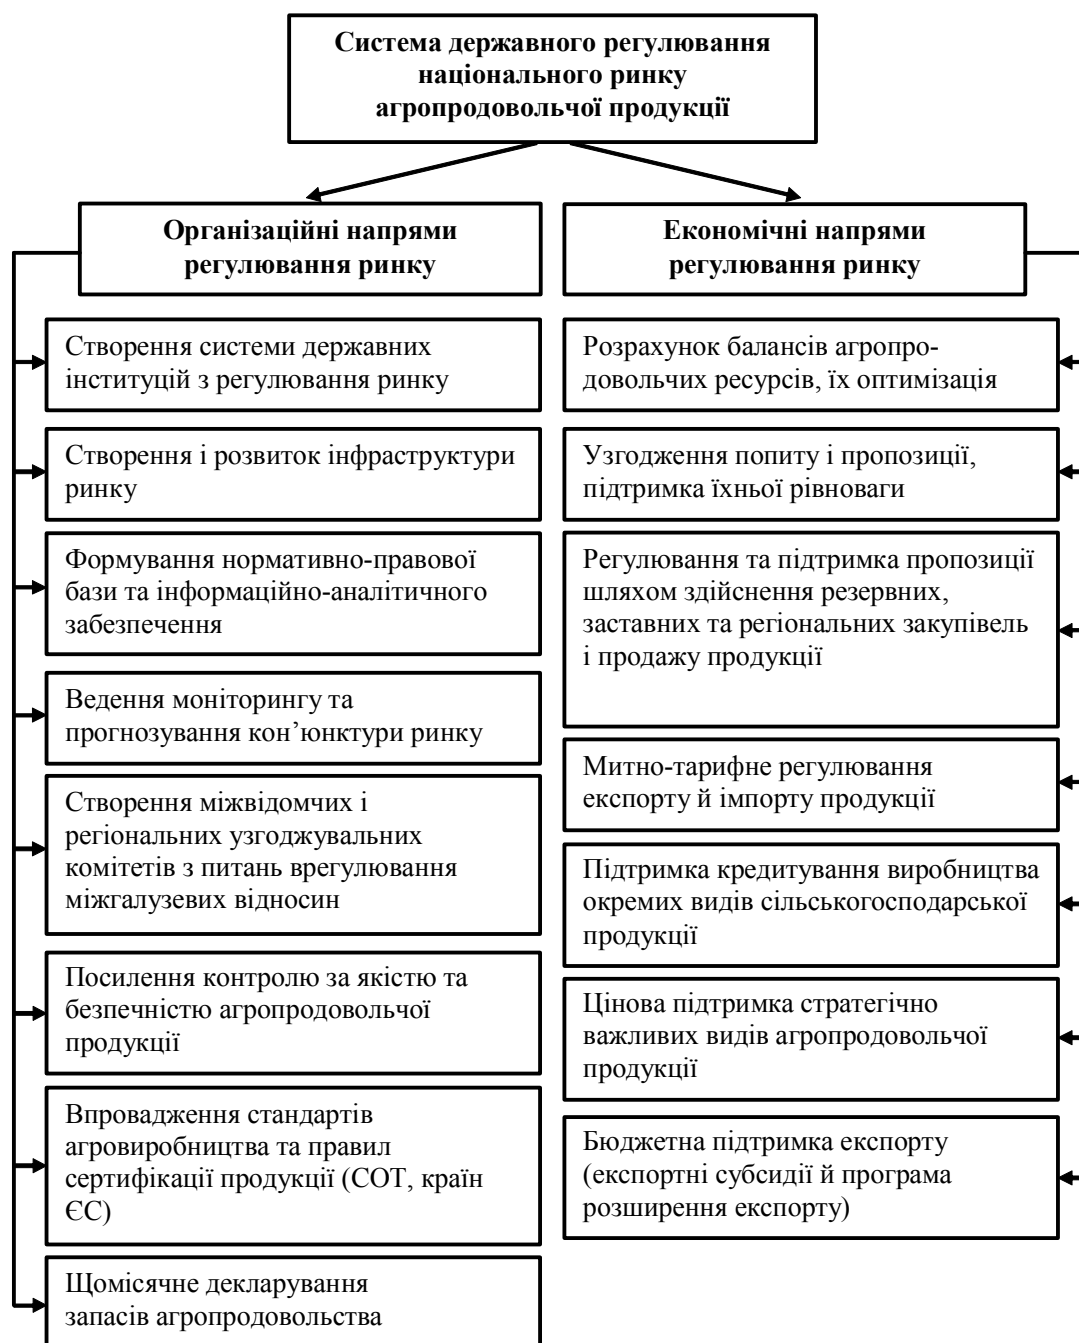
Система державного регулювання національного ринку агропродовольчої продукції

Організаційні напрями регулювання ринку

Створення системи державних інституцій з регулювання ринку

Створення і розвиток інфраструктури ринку

Формування нормативно-правової бази та інформаційно-аналітичного забезпечення

Ведення моніторингу та прогнозування кон'юнктури ринку

Створення міжвідомчих і регіональних узгоджувальних комітетів з питань врегулювання міжгалузевих відносин

Посилення контролю за якістю та безпечністю агропродовольчої продукції

Впровадження стандартів агровиробництва та правил сертифікації продукції (СОТ, країн ЄС)

Щомісячне декларування запасів агропродовольства

Економічні напрями регулювання ринку

Розрахунок балансів агропродовольчих ресурсів, їх оптимізація

Узгодження попиту і пропозиції, підтримка їхньої рівноваги

Регулювання та підтримка пропозиції шляхом здійснення резервних, заставних та регіональних закупівель і продажу продукції

Митно-тарифне регулювання експорту й імпорту продукції

Підтримка кредитування виробництва окремих видів сільськогосподарської продукції

Цінова підтримка стратегічно важливих видів агропродовольчої продукції

Бюджетна підтримка експорту (експортні субсидії й програма розширення експорту)